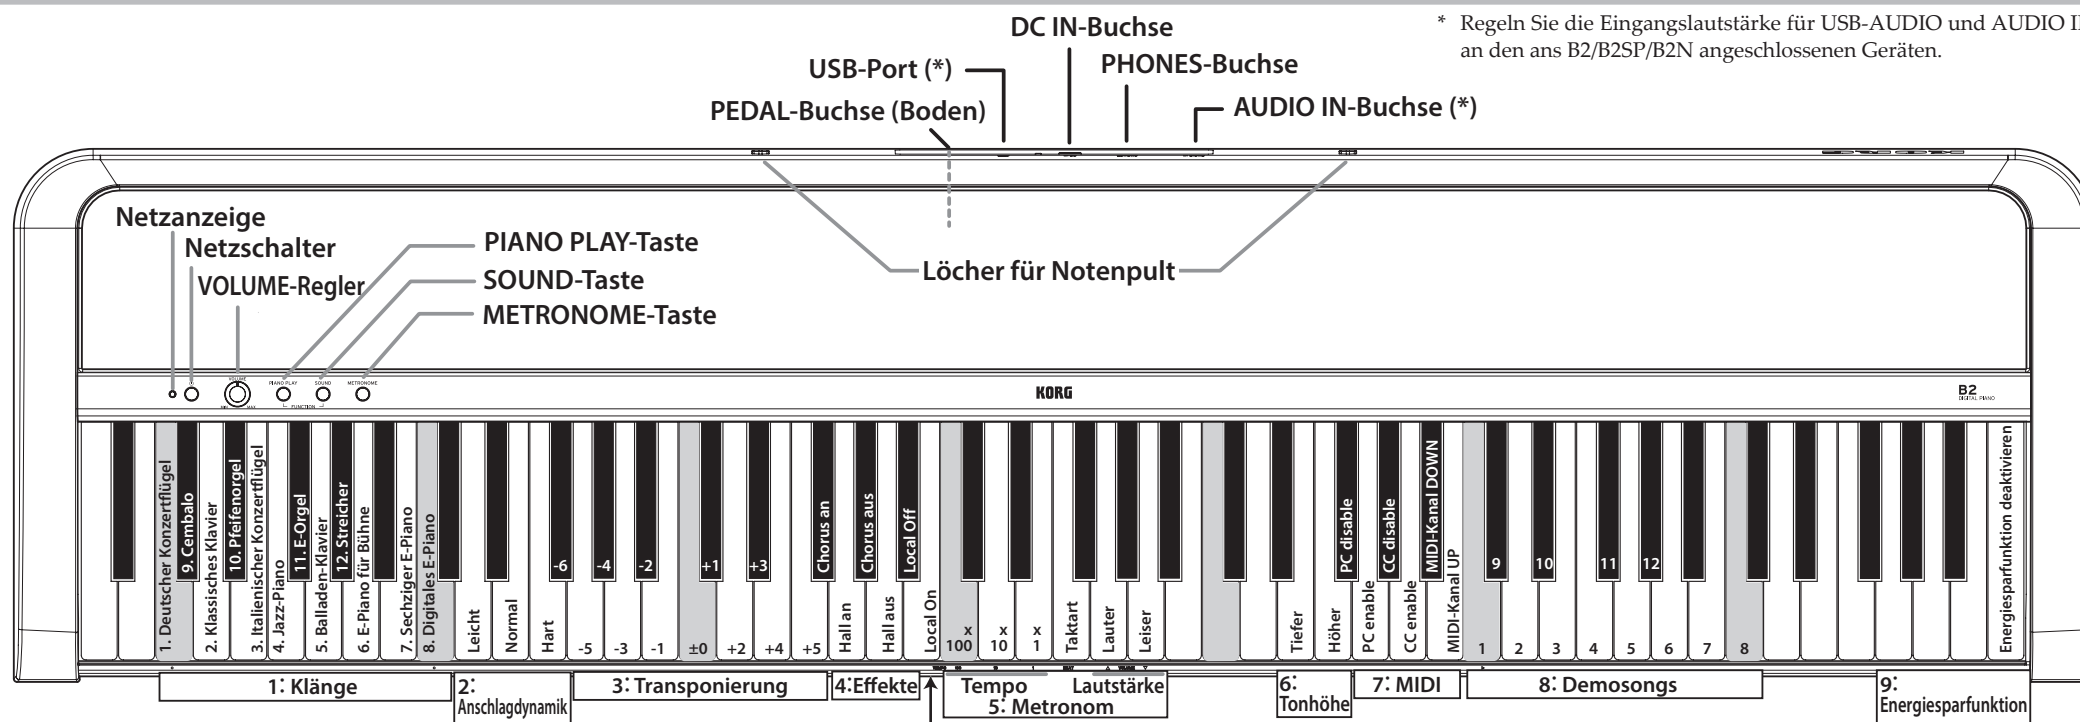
* Regeln Sie die Eingangslautstärke für USB-AUDIO und AUDIO I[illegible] an den ans B2/B2SP/B2N angeschlossenen Geräten.

DC IN-Buchse
USB-Port (*)
PHONES-Buchse
PEDAL-Buchse (Boden)
AUDIO IN-Buchse (*)

Netzanzeige
Netzschalter
VOLUME-Regler
PIANO PLAY-Taste
SOUND-Taste
METRONOME-Taste
Löcher für Notenpult

KORG
B2 DIGITAL PIANO

1. Deutscher Konzertflügel
9. Cembalo
2. Klassisches Klavier
10. Pfeifenorgel
3. Italienischer Konzertflügel
4. Jazz-Piano
11. E-Orgel
5. Balladen-Klavier
12. Streicher
6. E-Piano für Bühne
7. Sechziger E-Piano
8. Digitales E-Piano
Leicht
Normal
Hart
-6
-5
-4
-3
-2
-1
±0
+1
+2
+3
+4
+5
Chorus an
Hall an
Chorus aus
Hall aus
Local Off
Local On
x 100
x 10
x 1
Taktart
Lauter
Leiser
Tiefer
Höher
PC disable
PC enable
CC disable
CC enable
MIDI-Kanal DOWN
MIDI-Kanal UP
1
9
2
10
3
4
11
5
12
6
7
8
Energiesparfunktion deaktivieren

1: Klänge
2: Anschlagdynamik
3: Transponierung
4:Effekte
Tempo
Lautstärke
5: Metronom
6: Tonhöhe
7: MIDI
8: Demosongs
9: Energiesparfunktion